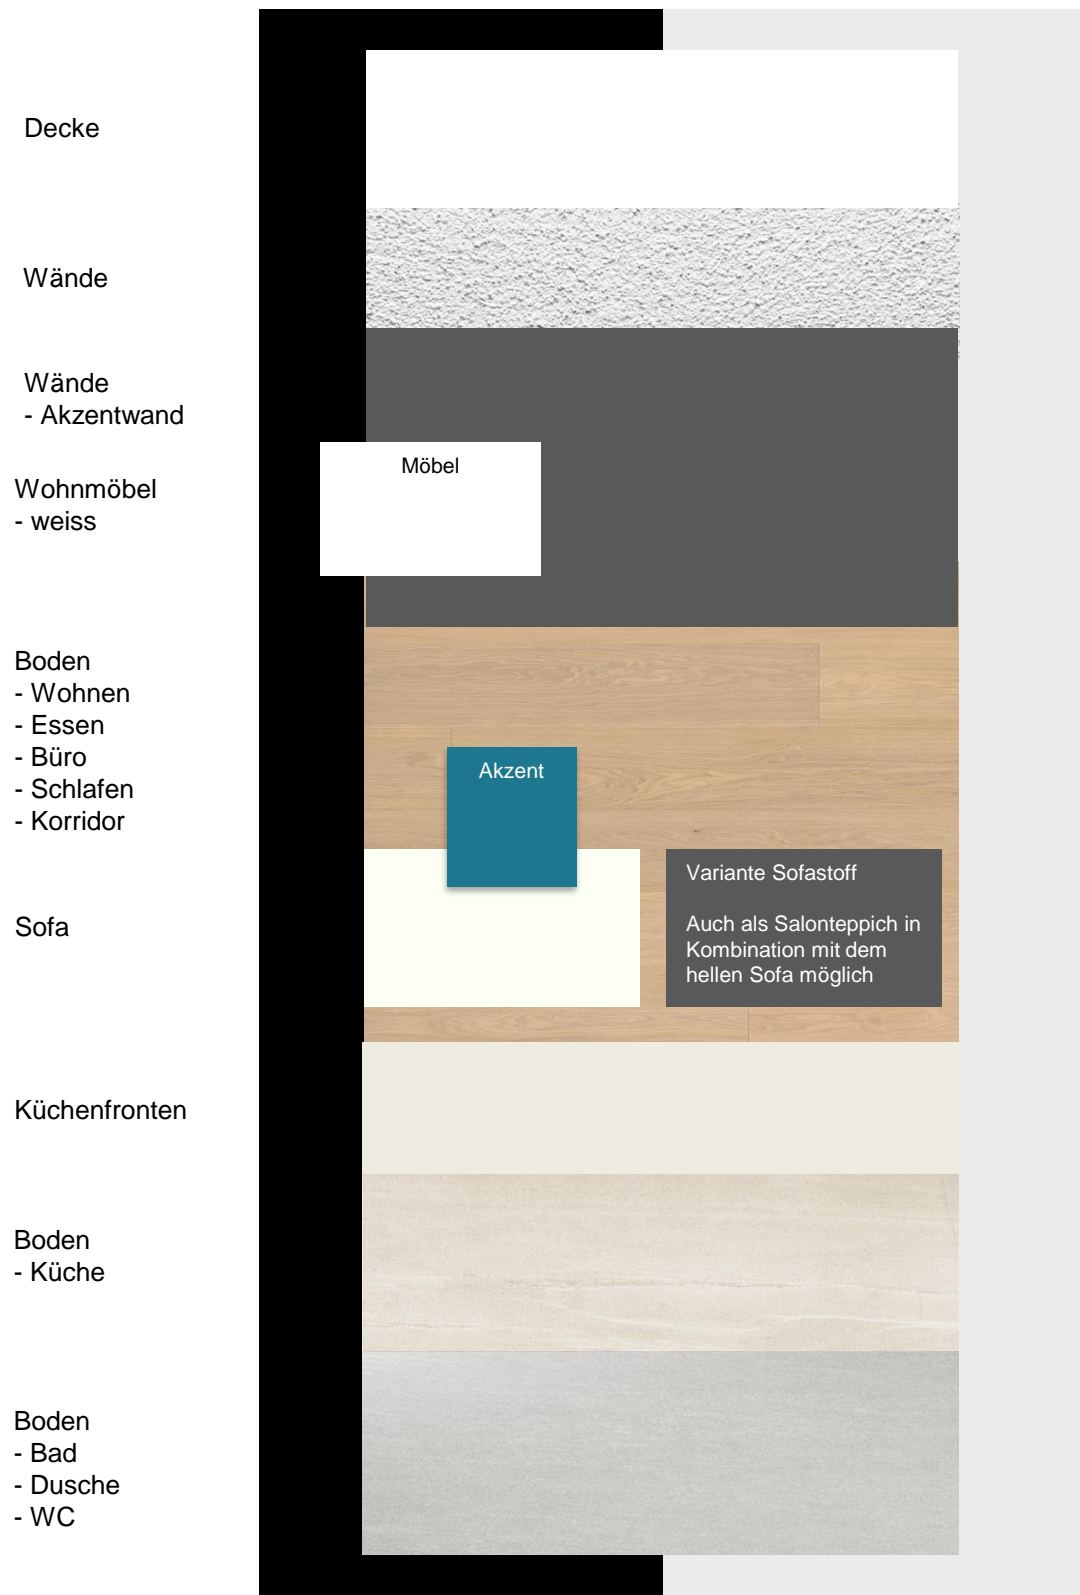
Decke

Wände

Wände
- Akzentwand

Wohnmöbel
- weiss

Möbel

Boden
- Wohnen
- Essen
- Büro
- Schlafen
- Korridor

Akzent

Sofa

Variante Sofastoff

Auch als Salonteppich in Kombination mit dem hellen Sofa möglich

Küchenfronten

Boden
- Küche

Boden
- Bad
- Dusche
- WC